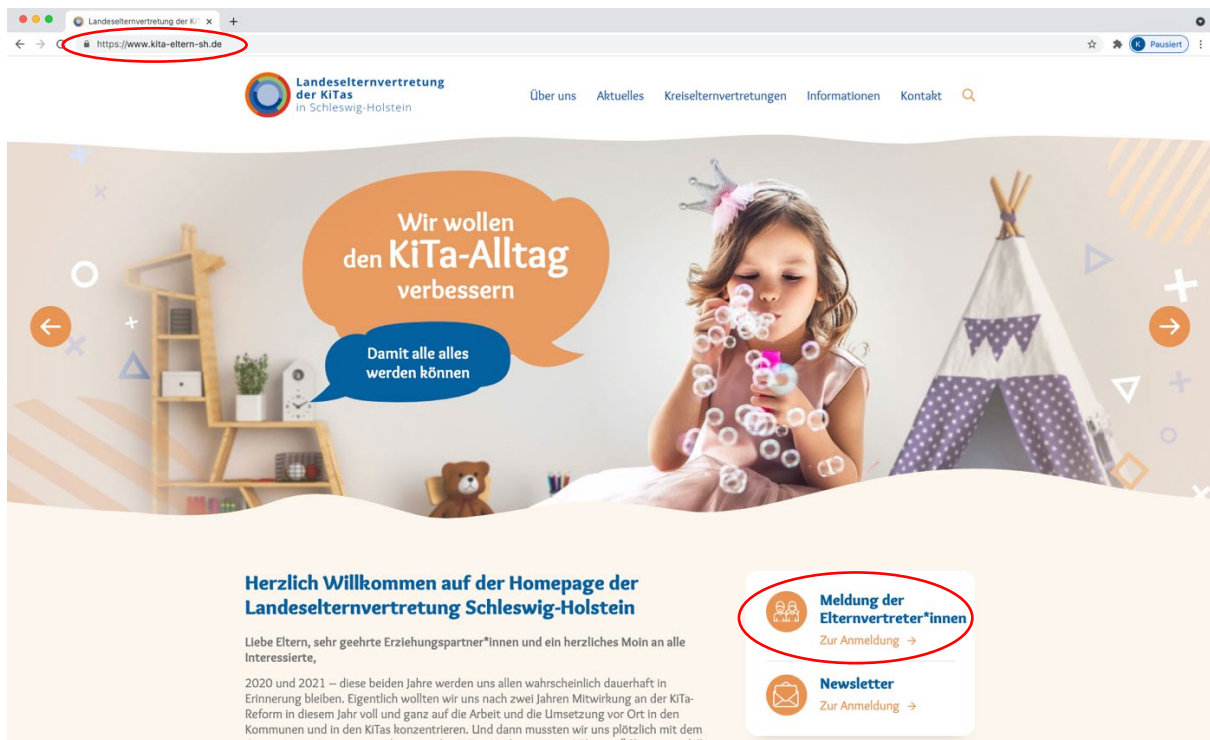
Landeselternvertretung der Ki ×  +

https://www.kita-eltern-sh.de

K Pausiert

Landeselternvertretung der KiTas in Schleswig-Holstein

Über uns  Aktuelles  Kreiselternvertretungen  Informationen  Kontakt

Wir wollen den KiTa-Alltag verbessern

Damit alle alles werden können

Herzlich Willkommen auf der Homepage der Landeselternvertretung Schleswig-Holstein

Liebe Eltern, sehr geehrte Erziehungspartner*innen und ein herzliches Moin an alle Interessierte,

2020 und 2021 – diese beiden Jahre werden uns allen wahrscheinlich dauerhaft in Erinnerung bleiben. Eigentlich wollten wir uns nach zwei Jahren Mitwirkung an der KiTa-Reform in diesem Jahr voll und ganz auf die Arbeit und die Umsetzung vor Ort in den Kommunen und in den KiTas konzentrieren. Und dann mussten wir uns plötzlich mit dem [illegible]

Meldung der Elternvertreter*innen
Zur Anmeldung →

Newsletter
Zur Anmeldung →